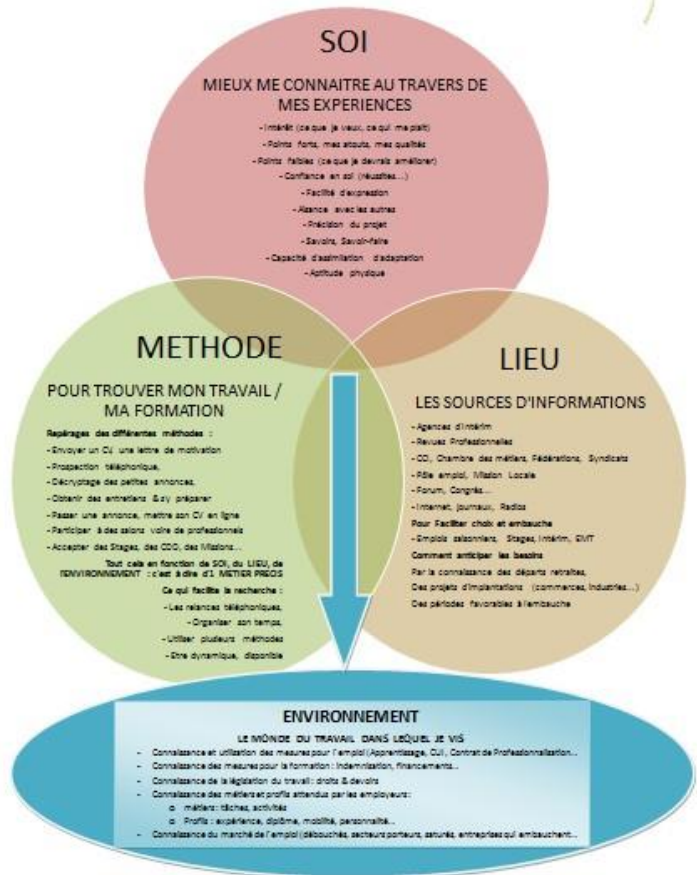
SOI

MIEUX ME CONNAITRE AU TRAVERS DE MES EXPERIENCES

- Intérêt (ce que je veux, ce qui me plaît)
- Points forts, mes atouts, mes qualités
- Points faibles (ce que je devrais améliorer)
- Confiance en soi (réussites...)
- Facilité d'expression
- Aisance avec les autres
- Précision du projet
- Savoirs, Savoir-faire
- Capacité d'assimilation d'adaptation
- Aptitude physique

METHODE

POUR TROUVER MON TRAVAIL / MA FORMATION

Repérages des différentes méthodes :
- Envoyer un CV une lettre de motivation
- Prospection téléphonique,
- Décryptage des petites annonces,
- Obtenir des entretiens & s'y préparer
- Passer une annonce, mettre son CV en ligne
- Participer à des salons voire de professionnels
- Accepter des Stages, des CDD, des Missions...

Tout cela en fonction de SOI, du LIEU, de l'ENVIRONNEMENT : c'est à dire d'1 METIER PRECIS

Ce qui facilite la recherche :
- Les relances téléphoniques,
- Organiser son temps,
- Utiliser plusieurs méthodes
- Etre dynamique, disponible

LIEU

LES SOURCES D'INFORMATIONS

- Agences d'intérim
- Revues Professionnelles
- CCI, Chambre des métiers, Fédérations, Syndicats
- Pôle emploi, Mission Locale
- Forum, Congrès...
- Internet, journaux, Radios
Pour Faciliter choix et embauche
- Emplois saisonniers, Stages, Intérim, CIVT
Comment anticiper les besoins
Par la connaissance des départs retraites,
Des projets d'implantations (commerces, industries...)
Des périodes favorables à l'embauche

ENVIRONNEMENT

LE MONDE DU TRAVAIL DANS LEQUEL JE VIS

- Connaissance et utilisation des mesures pour l'emploi (Apprentissage, CUI, Contrat de Professionnalisation...
- Connaissance des mesures pour la formation : indemnisation, financements...
- Connaissance de la législation du travail : droits & devoirs
- Connaissance des métiers et profils attendus par les employeurs :
  o métiers : tâches, activités
  o Profils : expérience, diplôme, mobilité, personnalité...
- Connaissance du marché de l'emploi (débouchés, secteurs porteurs, saturés, entreprises qui embauchent...